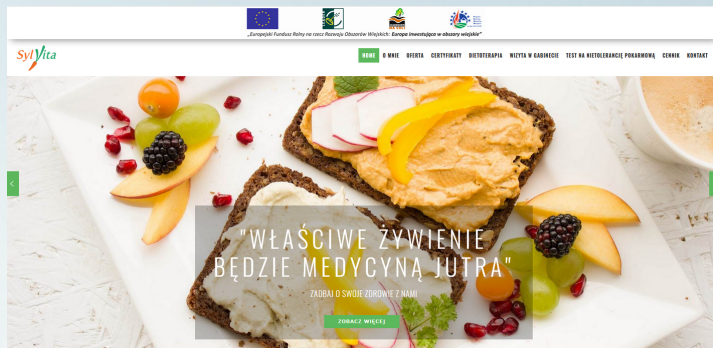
"Europejski Fundusz Rolny na rzecz Rozwoju Obszarów Wiejskich: Europa inwestująca w obszary wiejskie"

SylVita

HOME O MNIE OFERTA CERTYFIKATY DIETOTERAPIA WIZYTA W GABINECIE TEST NA NIETOLERANCJĘ POKARMOWĄ CENNIK KONTAKT

"WŁAŚCIWE ŻYWIENIE BĘDZIE MEDYCYNĄ JUTRA"

ZADBAJ O SWOJE ZDROWIE Z NAMI

ZOBACZ WIĘCEJ